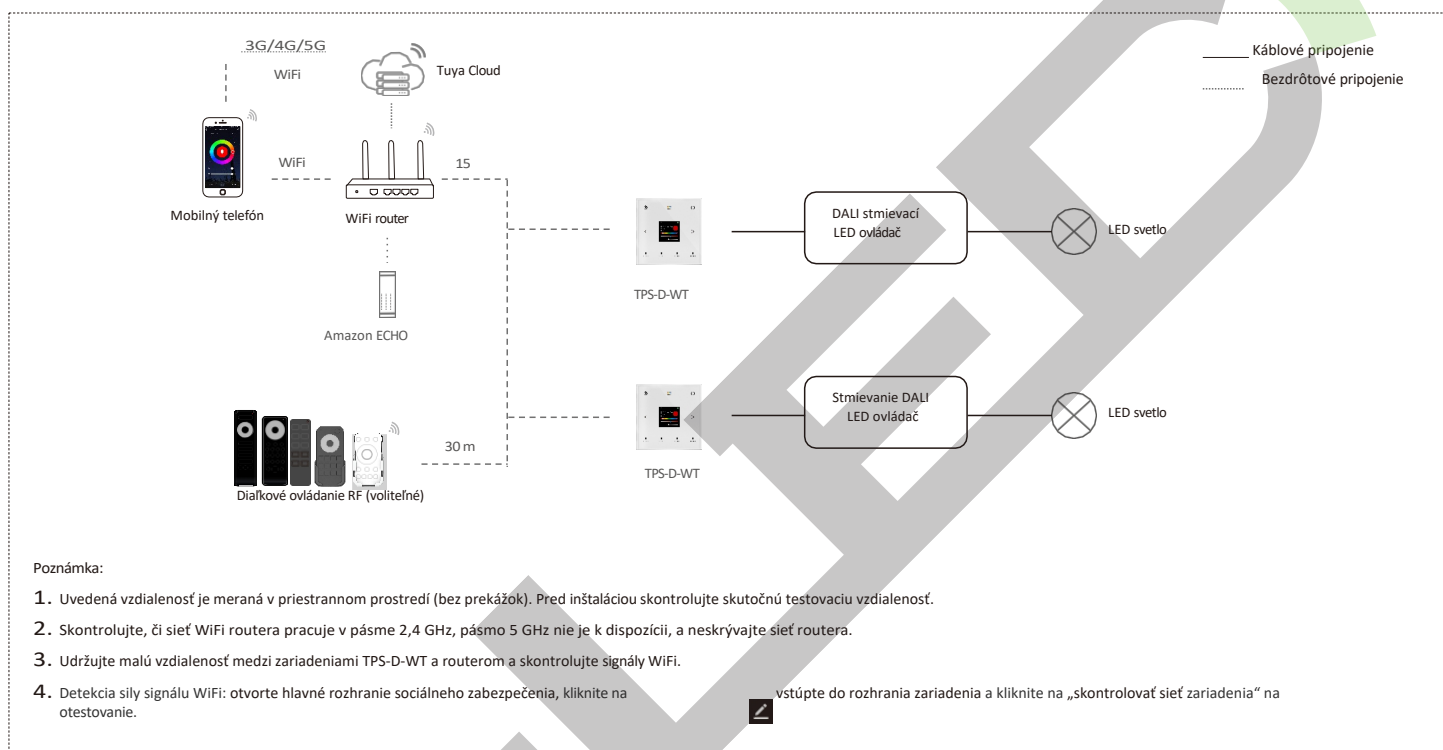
3G/4G/5G

WiFi

Tuya Cloud

Káblové pripojenie

Bezdrôtové pripojenie

WiFi

15

Mobilný telefón

WiFi router

DALI stmievací LED ovládač

LED svetlo

TPS-D-WT

Amazon ECHO

Stmievanie DALI LED ovládač

LED svetlo

30 m

TPS-D-WT

Diaľkové ovládanie RF (voliteľné)

Poznámka:

1. Uvedená vzdialenosť je meraná v priestrannom prostredí (bez prekážok). Pred inštaláciou skontrolujte skutočnú testovaciu vzdialenosť.

2. Skontrolujte, či sieť WiFi routera pracuje v pásme 2,4 GHz, pásmo 5 GHz nie je k dispozícii, a neskrývajte sieť routera.

3. Udržujte malú vzdialenosť medzi zariadeniami TPS-D-WT a routerom a skontrolujte signály WiFi.

4. Detekcia sily signálu WiFi: otvorte hlavné rozhranie sociálneho zabezpečenia, kliknite na vstúpte do rozhrania zariadenia a kliknite na „skontrolovať sieť zariadenia" na otestovanie.